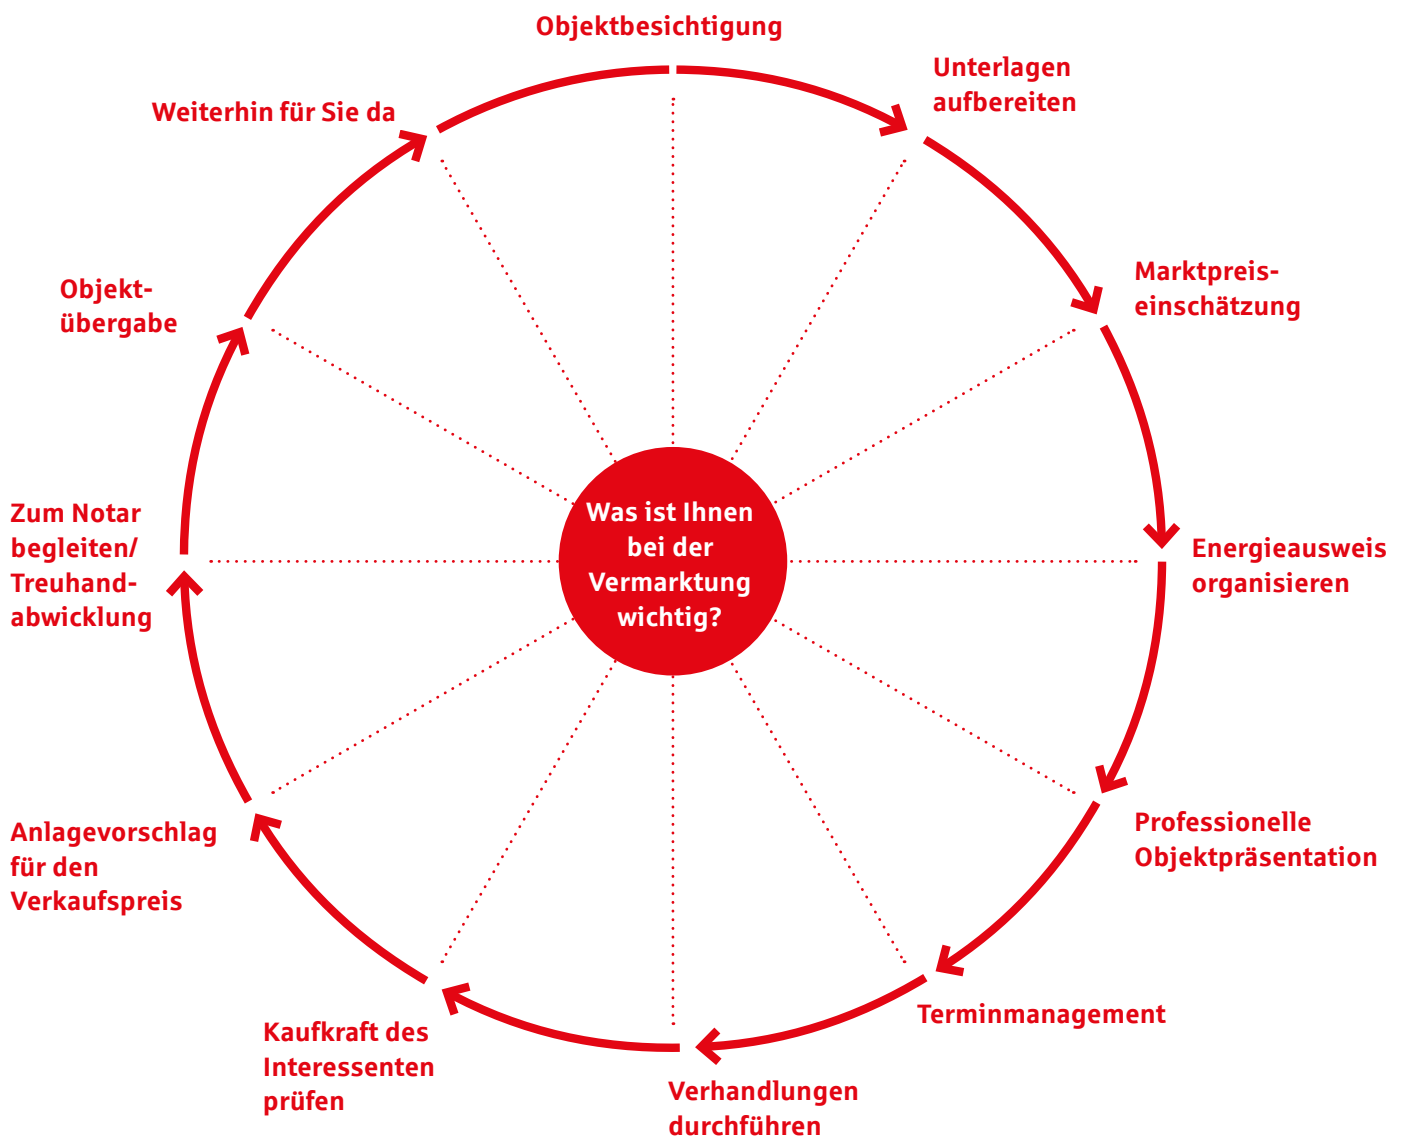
Was ist Ihnen bei der Vermarktung wichtig?

Objektbesichtigung

Unterlagen aufbereiten

Marktpreiseinschätzung

Energieausweis organisieren

Professionelle Objektpräsentation

Terminmanagement

Verhandlungen durchführen

Kaufkraft des Interessenten prüfen

Anlagevorschlag für den Verkaufspreis

Zum Notar begleiten/ Treuhandabwicklung

Objektübergabe

Weiterhin für Sie da